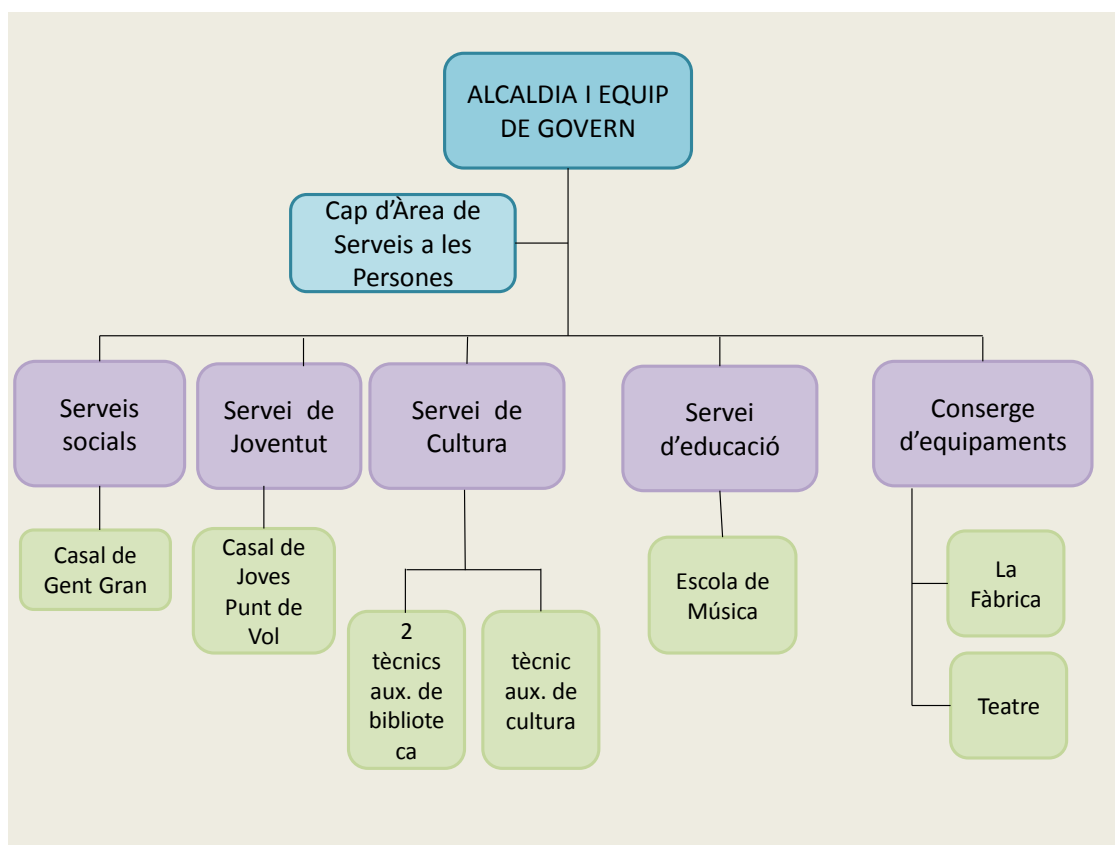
ALCALDIA I EQUIP DE GOVERN

Cap d'Àrea de Serveis a les Persones

Serveis socials

Casal de Gent Gran

Servei de Joventut

Casal de Joves Punt de Vol

Servei de Cultura

2 tècnics aux. de bibliote ca

tècnic aux. de cultura

Servei d'educació

Escola de Música

Conserge d'equipaments

La Fàbrica

Teatre